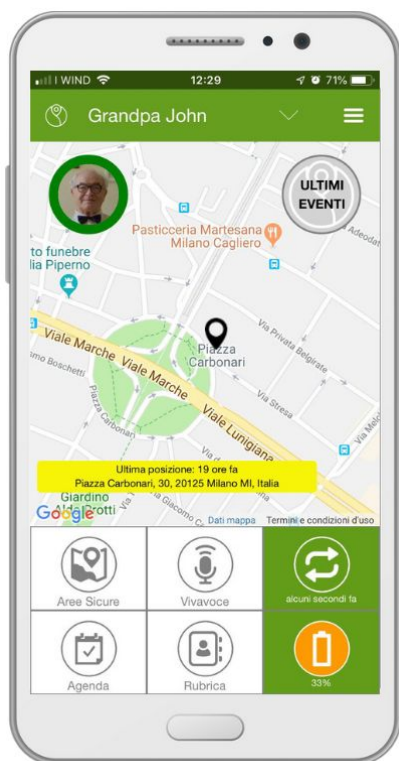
WIND 12:29 71%

Grandpa John

ULTIMI EVENTI

Pasticceria Martesana Milano Cagliero

to funebre
lia Piperno

Viale Marche

Viale Marche

Piazza Carbonari

Viale Lunigiana

Via Privata Belgirate

Via Stresa

Adeodat

Ultima posizione: 19 ore fa
Piazza Carbonari, 30, 20125 Milano MI, Italia

Giardino

Google

Dati mappa Termini e condizioni d'uso

Aree Sicure

Vivavoce

alcuni secondi fa

Agenda

Rubrica

33%